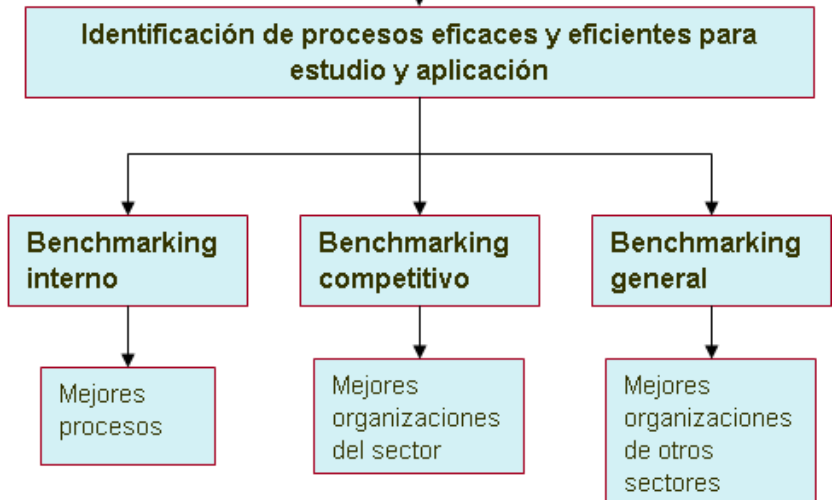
Identificación de procesos eficaces y eficientes para estudio y aplicación

Benchmarking interno

Benchmarking competitivo

Benchmarking general

Mejores procesos

Mejores organizaciones del sector

Mejores organizaciones de otros sectores